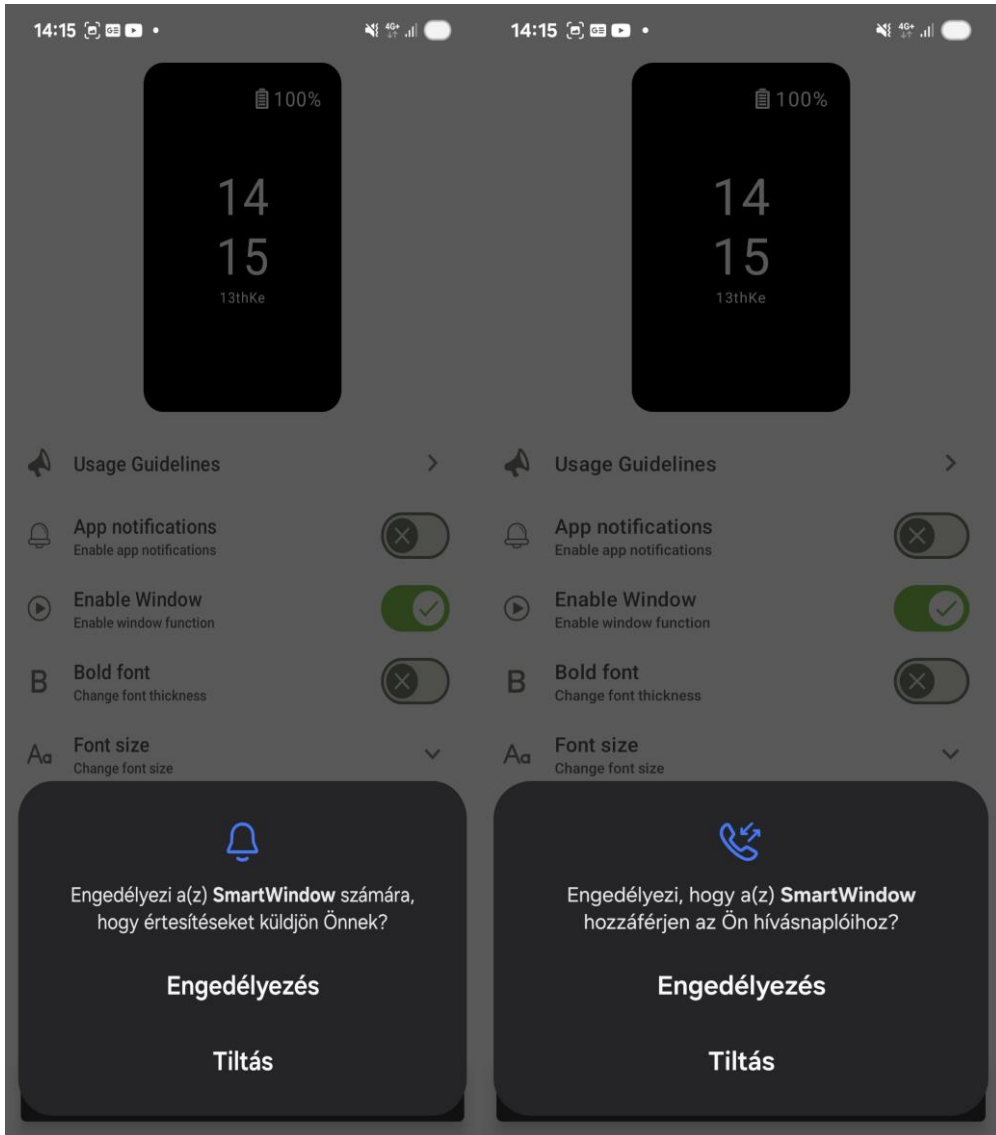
14:15

100%

14
15
13thKe

Usage Guidelines

App notifications
Enable app notifications

Enable Window
Enable window function

Bold font
Change font thickness

Font size
Change font size

Engedélyezi a(z) **SmartWindow** számára, hogy értesítéseket küldjön Önnek?

Engedélyezés

Tiltás

14:15

100%

14
15
13thKe

Usage Guidelines

App notifications
Enable app notifications

Enable Window
Enable window function

Bold font
Change font thickness

Font size
Change font size

Engedélyezi, hogy a(z) **SmartWindow** hozzáférjen az Ön hívásnaplóihoz?

Engedélyezés

Tiltás